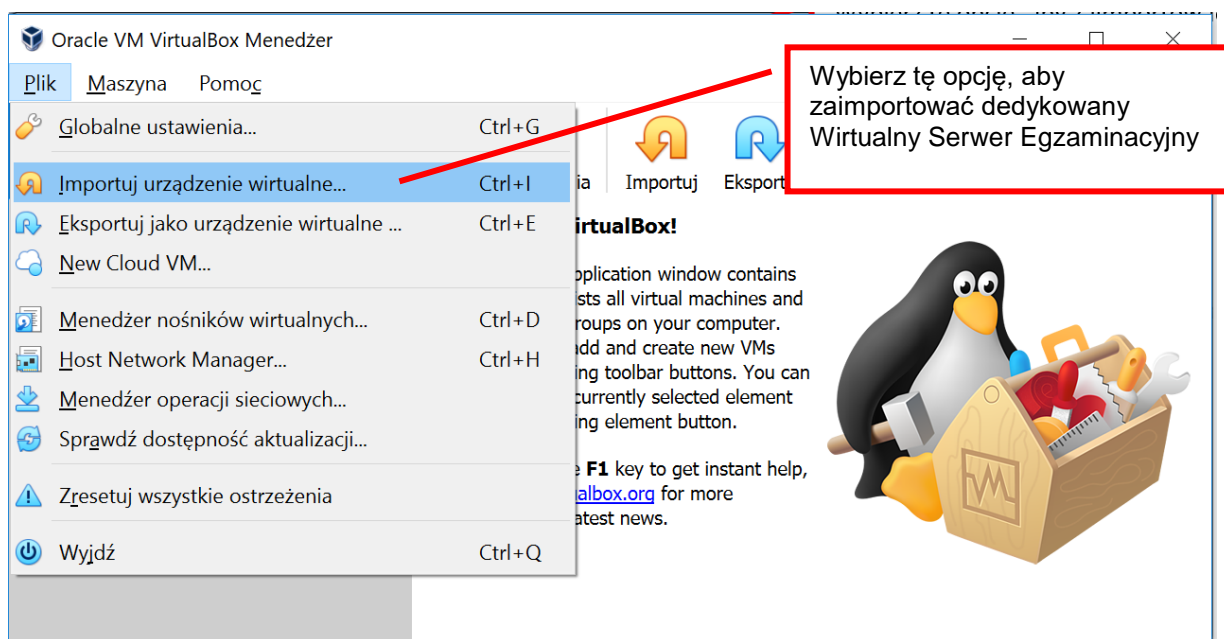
Oracle VM VirtualBox Menedżer

Plik Maszyna Pomoc

Globalne ustawienia... Ctrl+G

Importuj urządzenie wirtualne... Ctrl+I

Eksportuj jako urządzenie wirtualne ... Ctrl+E

New Cloud VM...

Menedżer nośników wirtualnych... Ctrl+D

Host Network Manager... Ctrl+H

Menedżer operacji sieciowych...

Sprawdź dostępność aktualizacji...

Zresetuj wszystkie ostrzeżenia

Wyjdź Ctrl+Q

ia Importuj Eksport

irtualBox!

pplication window contains sts all virtual machines and roups on your computer. add and create new VMs ing toolbar buttons. You can currently selected element ing element button.

e **F1** key to get instant help, albox.org for more atest news.

Wybierz tę opcję, aby zaimportować dedykowany Wirtualny Serwer Egzaminacyjny